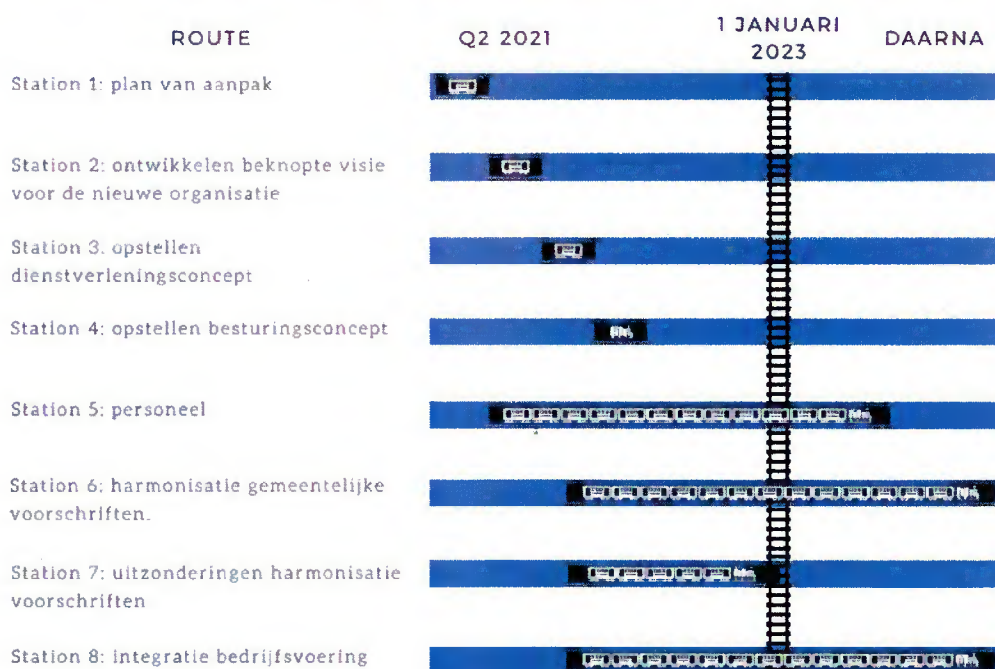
ROUTE

Q2 2021

1 JANUARI 2023

DAARNA

Station 1: plan van aanpak

Station 2: ontwikkelen beknopte visie voor de nieuwe organisatie

Station 3. opstellen dienstverleningsconcept

Station 4: opstellen besturingsconcept

Station 5: personeel

Station 6: harmonisatie gemeentelijke voorschriften.

Station 7: uitzonderingen harmonisatie voorschriften

Station 8: integratie bedrijfsvoering